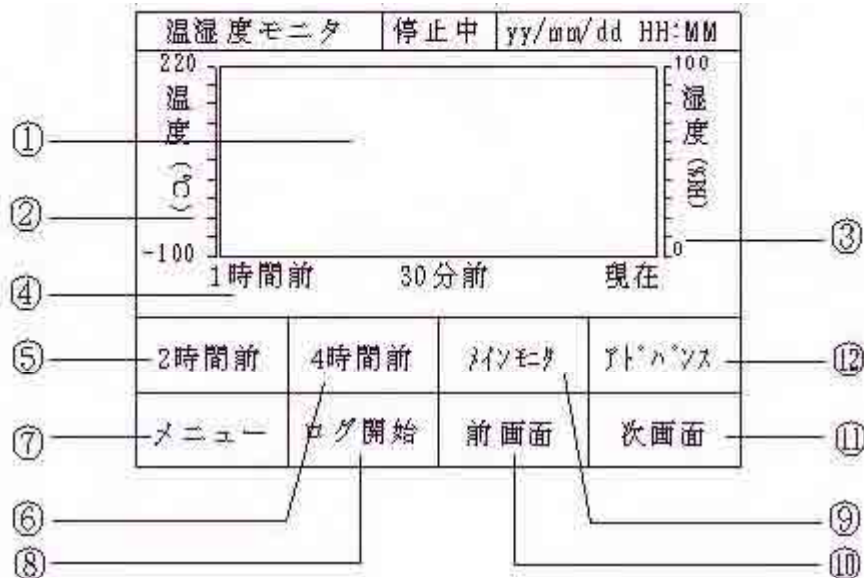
温湿度モニタ | 停止中 | yy/mm/dd HH:MM

220

温度(℃)

-100

100

湿度(RH%)

0

1時間前 30分前 現在

①

②

③

④

| 2時間前 | 4時間前 | ﾒｲﾝﾓﾆﾀ | ｱﾄﾞﾊﾞﾝｽ |
|---|---|---|---|
| メニュー | ログ開始 | 前画面 | 次画面 |

⑤

⑫

⑦

⑪

⑥

⑨

⑧

⑩